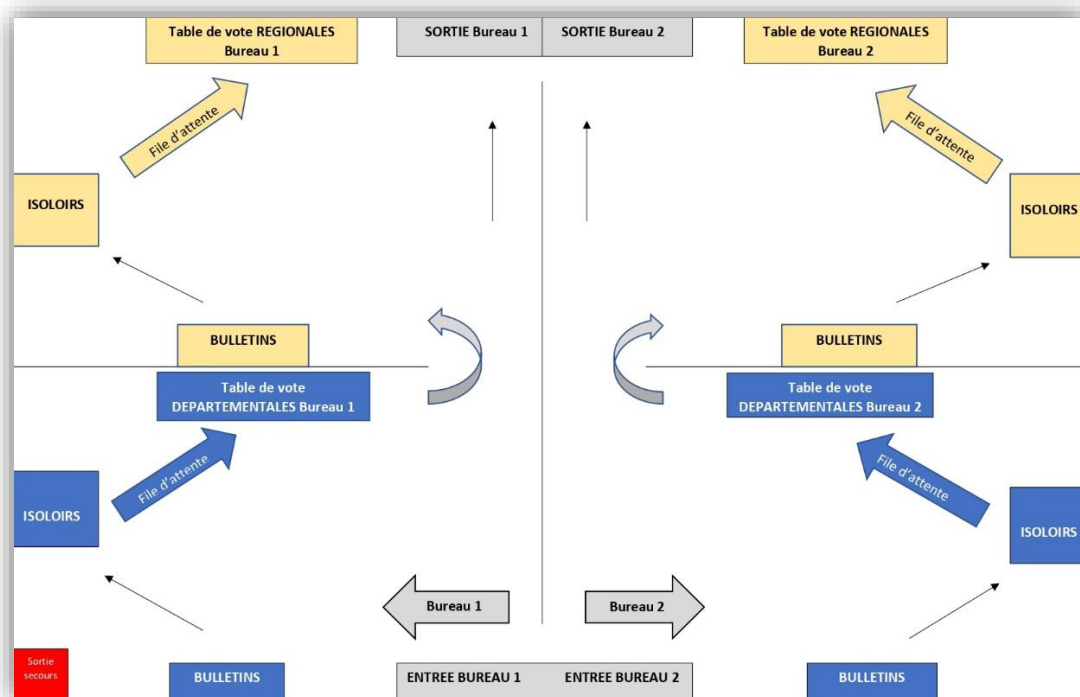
Table de vote REGIONALES Bureau 1

SORTIE Bureau 1

SORTIE Bureau 2

Table de vote REGIONALES Bureau 2

File d'attente

File d'attente

ISOLOIRS

ISOLOIRS

BULLETINS

BULLETINS

Table de vote DEPARTEMENTALES Bureau 1

Table de vote DEPARTEMENTALES Bureau 2

File d'attente

File d'attente

ISOLOIRS

ISOLOIRS

Bureau 1

Bureau 2

Sortie secours

BULLETINS

ENTREE BUREAU 1

ENTREE BUREAU 2

BULLETINS